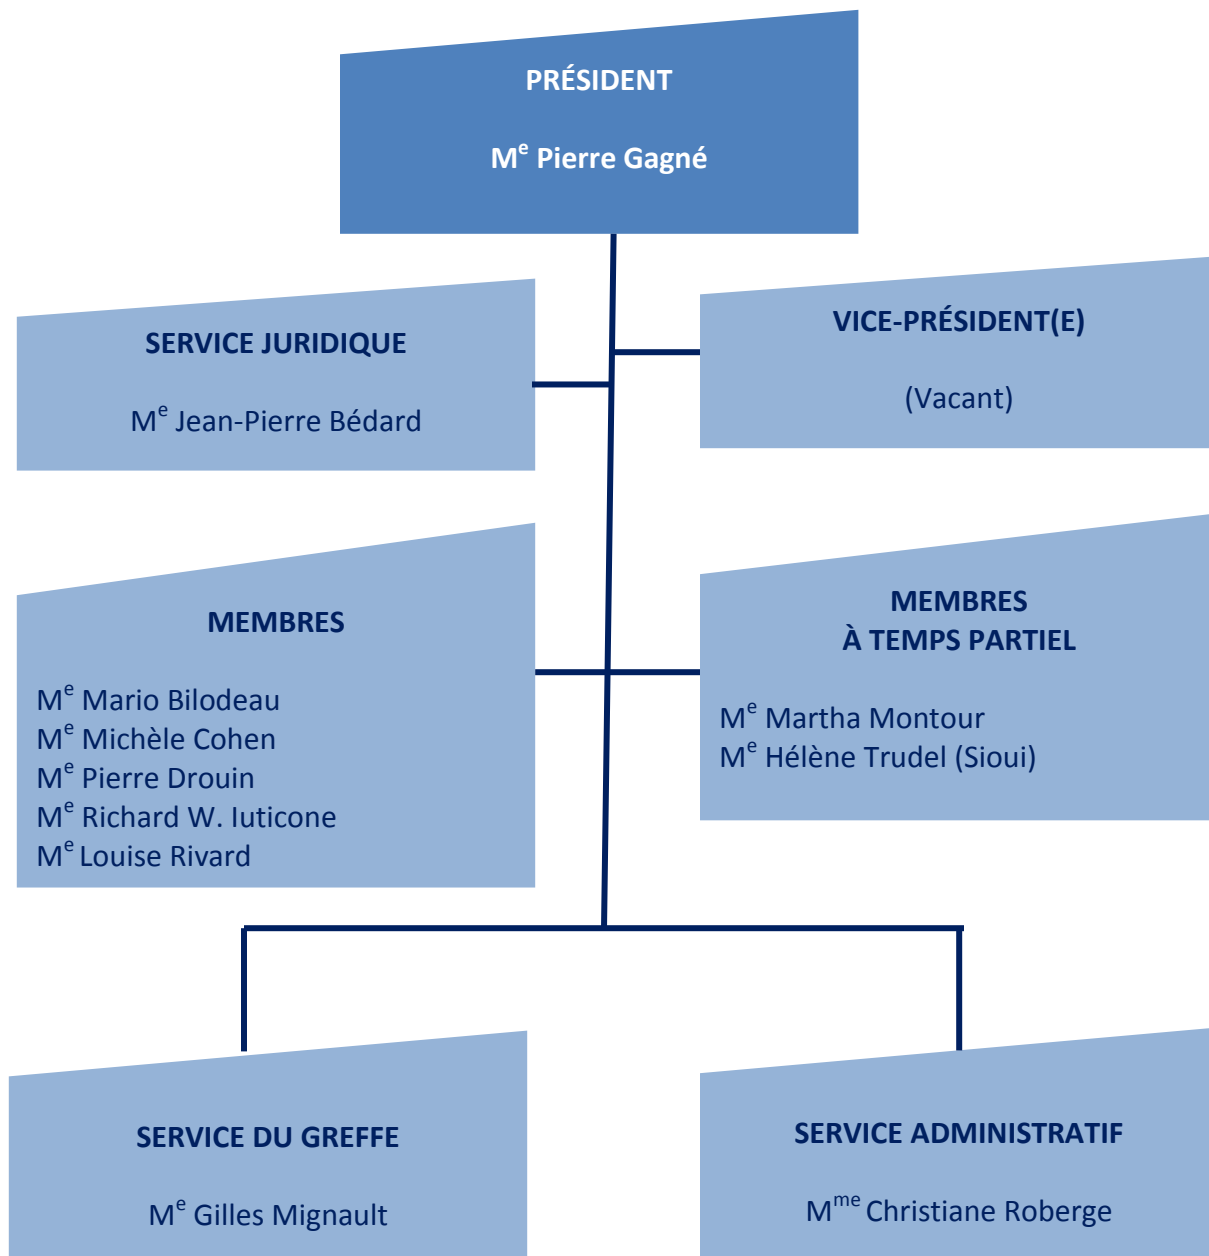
PRÉSIDENT

M$^{e}$ Pierre Gagné

SERVICE JURIDIQUE

M$^{e}$ Jean-Pierre Bédard

VICE-PRÉSIDENT(E)

(Vacant)

MEMBRES

M$^{e}$ Mario Bilodeau
M$^{e}$ Michèle Cohen
M$^{e}$ Pierre Drouin
M$^{e}$ Richard W. Iuticone
M$^{e}$ Louise Rivard

MEMBRES
À TEMPS PARTIEL

M$^{e}$ Martha Montour
M$^{e}$ Hélène Trudel (Sioui)

SERVICE DU GREFFE

M$^{e}$ Gilles Mignault

SERVICE ADMINISTRATIF

M$^{me}$ Christiane Roberge